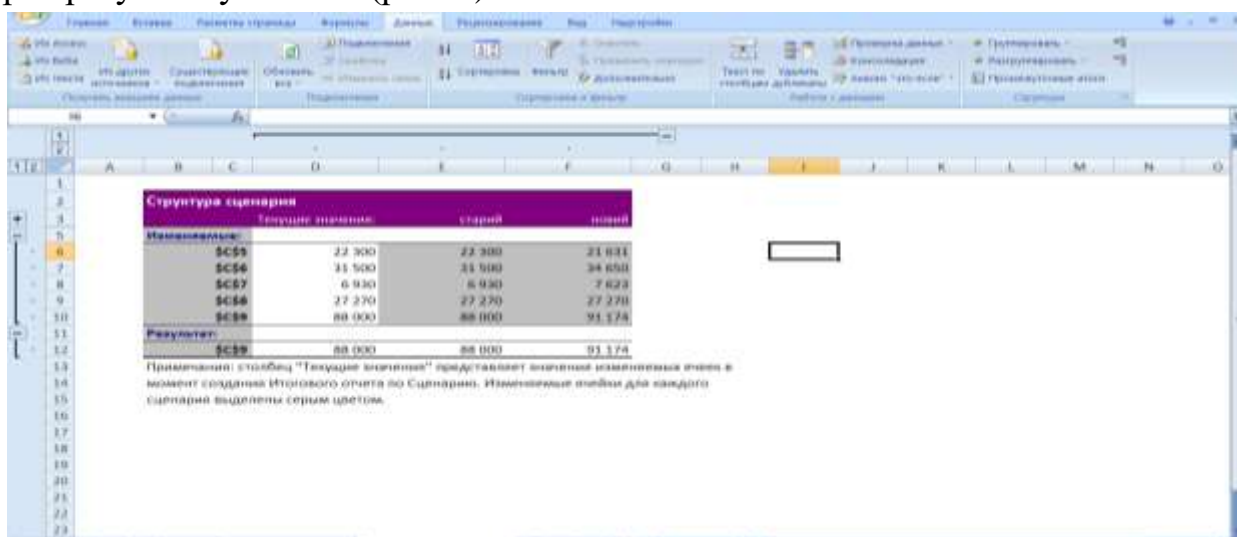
Главная Вставка Разметка страницы Формулы Данные Рецензирование Вид Надстройки

Из Access Из Веба Из текста Из других источников Существующие подключения Получить внешние данные Обновить все Подключения Сортировка Фильтр Дополнительно Сортировка и фильтр Текст по столбцам Удалить дубликаты Проверка данных Консолидация Анализ "что-если" Работа с данными Группировать Разгруппировать Промежуточные итоги Структура

| Структура сценария | | | |
|---|---|---|---|
| | Текущие значения: | старый | новый |
| Изменяемые: | | | |
| \$C\$5 | 22 300 | 22 300 | 21 631 |
| \$C\$6 | 31 500 | 31 500 | 34 650 |
| \$C\$7 | 6 930 | 6 930 | 7 623 |
| \$C\$8 | 27 270 | 27 270 | 27 270 |
| \$C\$9 | 88 000 | 88 000 | 91 174 |
| Результат: | | | |
| \$C\$9 | 88 000 | 88 000 | 91 174 |

Примечание: столбец "Текущие значения" представляет значения изменяемых ячеек в момент создания Итогового отчета по Сценарию. Изменяемые ячейки для каждого сценария выделены серым цветом.